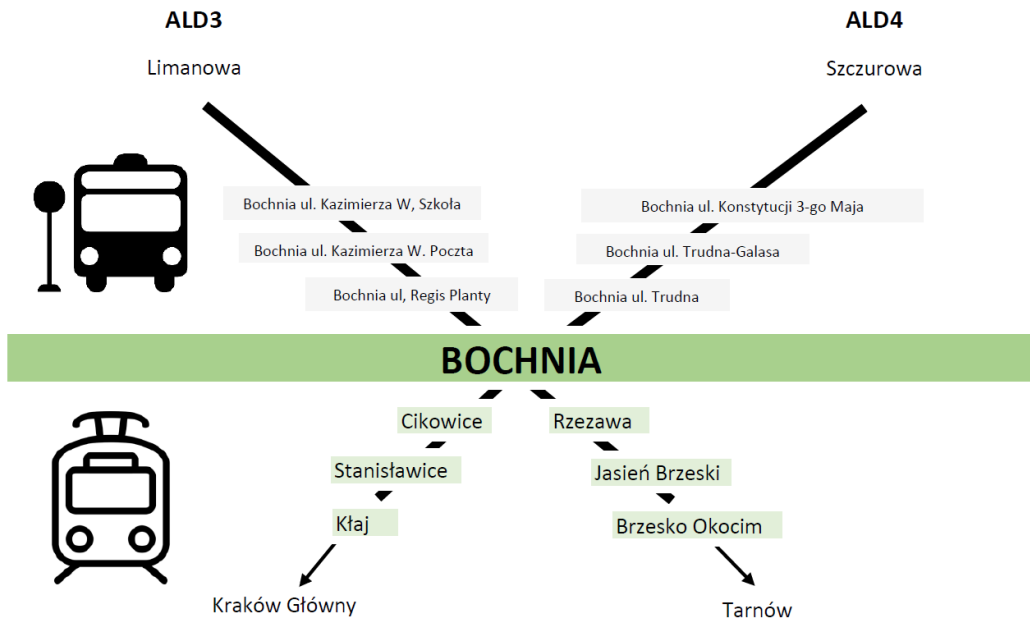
ALD3

Limanowa

ALD4

Szczurowa

Bochnia ul. Kazimierza W, Szkoła

Bochnia ul. Kazimierza W. Poczta

Bochnia ul, Regis Planty

Bochnia ul. Konstytucji 3-go Maja

Bochnia ul. Trudna-Galasa

Bochnia ul. Trudna

BOCHNIA

Cikowice

Stanisławice

Kłaj

Kraków Główny

Rzezawa

Jasień Brzeski

Brzesko Okocim

Tarnów